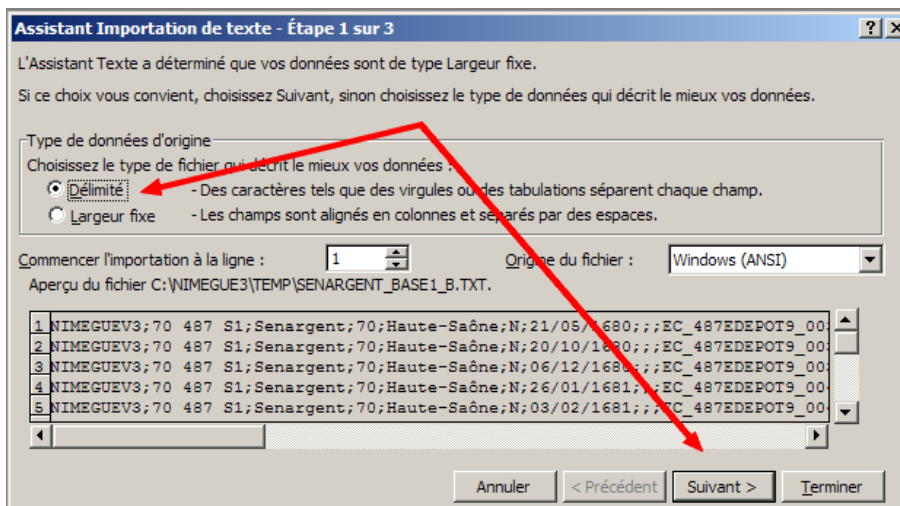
Assistant Importation de texte - Étape 1 sur 3

L'Assistant Texte a déterminé que vos données sont de type Largeur fixe.

Si ce choix vous convient, choisissez Suivant, sinon choisissez le type de données qui décrit le mieux vos données.

Type de données d'origine

Choisissez le type de fichier qui décrit le mieux vos données :

Délimité - Des caractères tels que des virgules ou des tabulations séparent chaque champ.

Largeur fixe - Les champs sont alignés en colonnes et séparés par des espaces.

Commencer l'importation à la ligne : 1

Origine du fichier : Windows (ANSI)

Aperçu du fichier C:\NIMEGUE3\TEMP\SENARGENT_BASE1_B.TXT.

1 NIMEGUEV3;70 487 S1;Senargent;70;Haute-Saône;N;21/05/1680;;;EC_487EDEPOT9_00
2 NIMEGUEV3;70 487 S1;Senargent;70;Haute-Saône;N;20/10/1680;;;EC_487EDEPOT9_00
3 NIMEGUEV3;70 487 S1;Senargent;70;Haute-Saône;N;06/12/1680;;;EC_487EDEPOT9_00
4 NIMEGUEV3;70 487 S1;Senargent;70;Haute-Saône;N;26/01/1681;;;EC_487EDEPOT9_00
5 NIMEGUEV3;70 487 S1;Senargent;70;Haute-Saône;N;03/02/1681;;;EC_487EDEPOT9_00

Annuler | < Précédent | Suivant > | Terminer